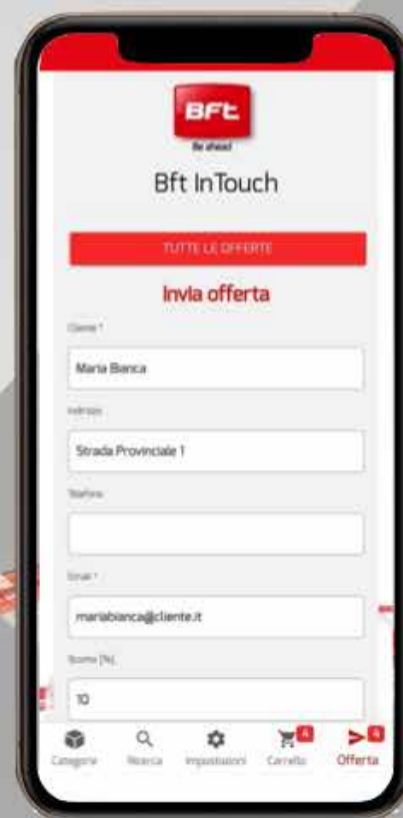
BFT
Be ahead

Bft InTouch

TUTTE LE OFFERTE

Invia offerta

Cliente *
Maria Bianca

Indirizzo
Strada Provinciale 1

Telefono

Email *
mariabianca@cliente.it

Sconto [%]
10

Categorie
Ricerca
Impostazioni
4
Carrello
0
Offerta